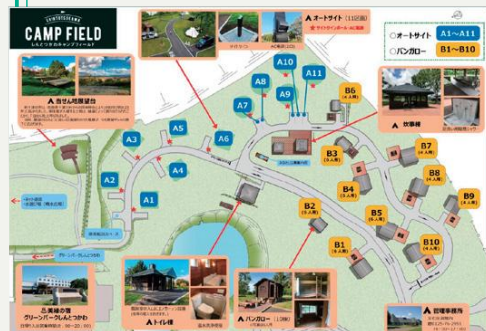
CAMP FIELD
しんとつかわキャンプフィールド

A オートサイト（11区画）

○オートサイト A1～A11
○バンガロー B1～B10

A 吉ぜん地展望台

A1
A2
A3
A4
A5
A6
A7
A8
A9
A10
A11

B1
B2
B3
B4
B5
B6
B7
B8
B9
B10

炊事棟

トイレ棟

B バンガロー（10棟）

管理事務所

グリーンパークしんとつかわ